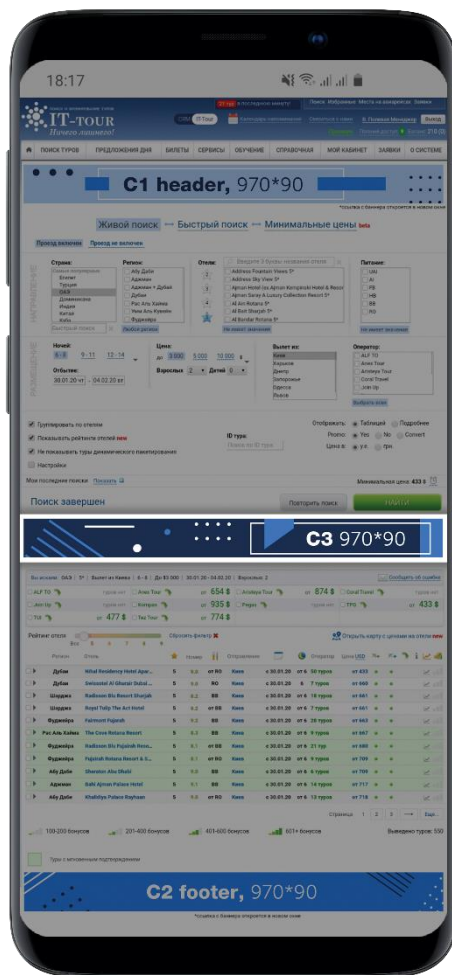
18:17

IT-TOUR

Ничего лишнего!

ПОИСК ТУРОВ ПРЕДЛОЖЕНИЯ ДНЯ БИЛЕТЫ СЕРВИСЫ ОБУЧЕНИЕ СПРАВОЧНАЯ МОЙ КАБИНЕТ ЗАЯВКИ О СИСТЕМЕ

C1 header, 970*90

Живой поиск Быстрый поиск Минимальные цены

Страна: Регион: Отель: Питание:

Ночей: Цена: Вылет из: Оператор:

Отбытие: 30.01.20 04.02.20

Группировать по отелям

Показывать рейтинги отелей new

Не показывать туры динамического пакетирования

Настройки

Поиск завершен

Повторить поиск

НАЙТИ

C3 970*90

Рейтинг отеля

Сбросить фильтр

Открыть карту с ценами на отели new

Дубаи
Шарджа
Фуджейра
Рас Аль Хайма
Абу Даби
Аджман

100-200 бонусов 201-400 бонусов 401-600 бонусов 601+ бонусов

C2 footer, 970*90